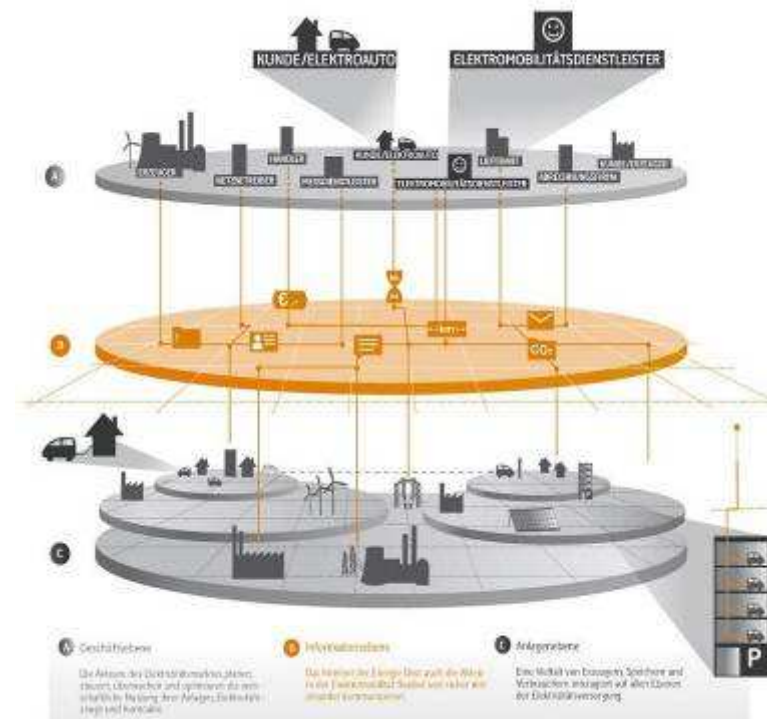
KUNDE/ELEKTROAUTO

ELEKTROMOBILITÄTSDIENSTLEISTER

A

ERZEUGER

NETZBETREIBER

HÄNDLER

MESSDIENSTLEISTER

KUNDE/ELEKTROAUTO

ELEKTROMOBILITÄTSDIENSTLEISTER

LIEFERANT

ABRECHNUNGSFIRMA

KUNDE/ERZEUGER

B

km

$CO_2$

C

P

A Geschäftsebene

Die Akteure des Elektromobilitätsmarktes planen, steuern, überwachen und optimieren die wirtschaftliche Nutzung ihrer Anlagen, Elektroautos und Kontakte.

B Informationsebene

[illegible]

C Anlagenebene

Eine Vielfalt von Erzeugern, Speichern und Verbrauchern interagiert auf allen Ebenen der Elektrizitätsversorgung.